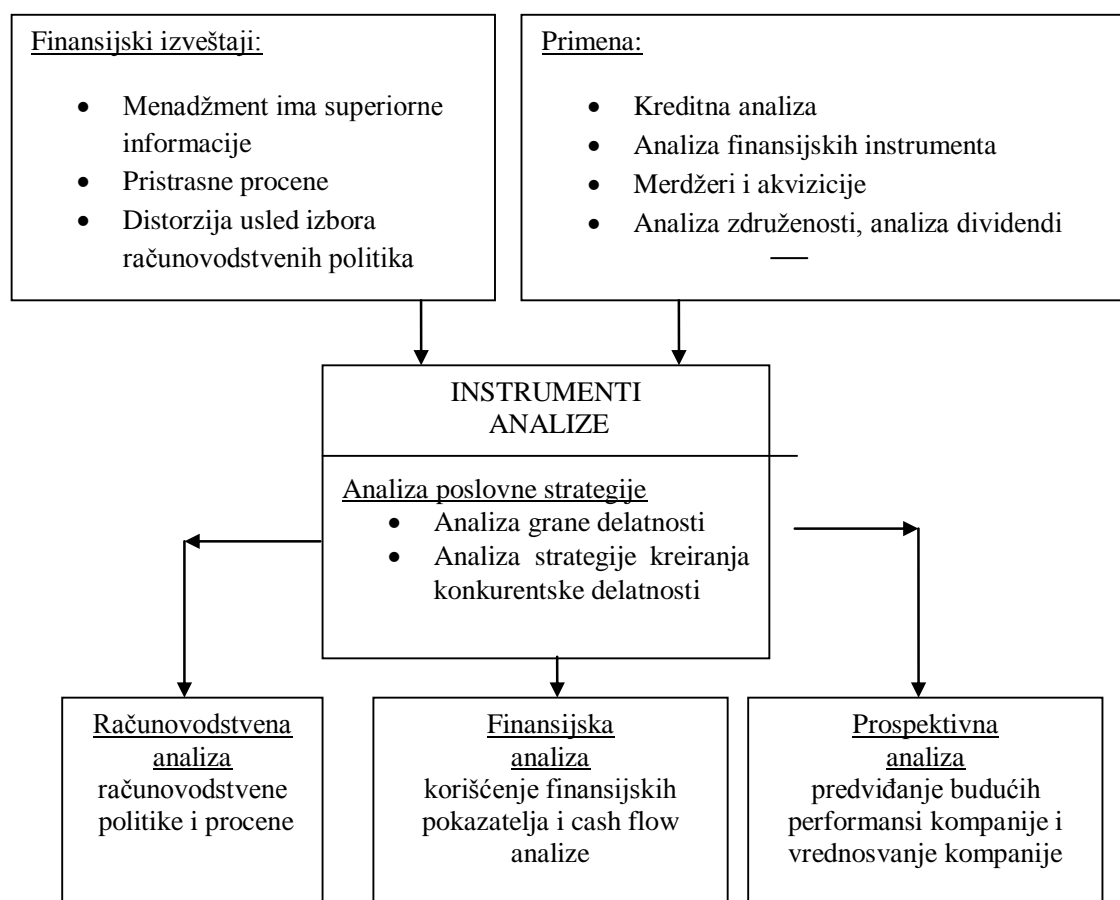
Finansijski izveštaji:

- Menadžment ima superiorne informacije
- Pristrasne procene
- Distorzija usled izbora računovodstvenih politika

Primena:

- Kreditna analiza
- Analiza finansijskih instrumenta
- Merdžeri i akvizicije
- Analiza združenosti, analiza dividendi

INSTRUMENTI ANALIZE

Analiza poslovne strategije
- Analiza grane delatnosti
- Analiza strategije kreiranja konkurentske delatnosti

Računovodstvena analiza
računovodstvene politike i procene

Finansijska analiza
korišćenje finansijskih pokazatelja i cash flow analize

Prospektivna analiza
predviđanje budućih performansi kompanije i vrednosvanje kompanije